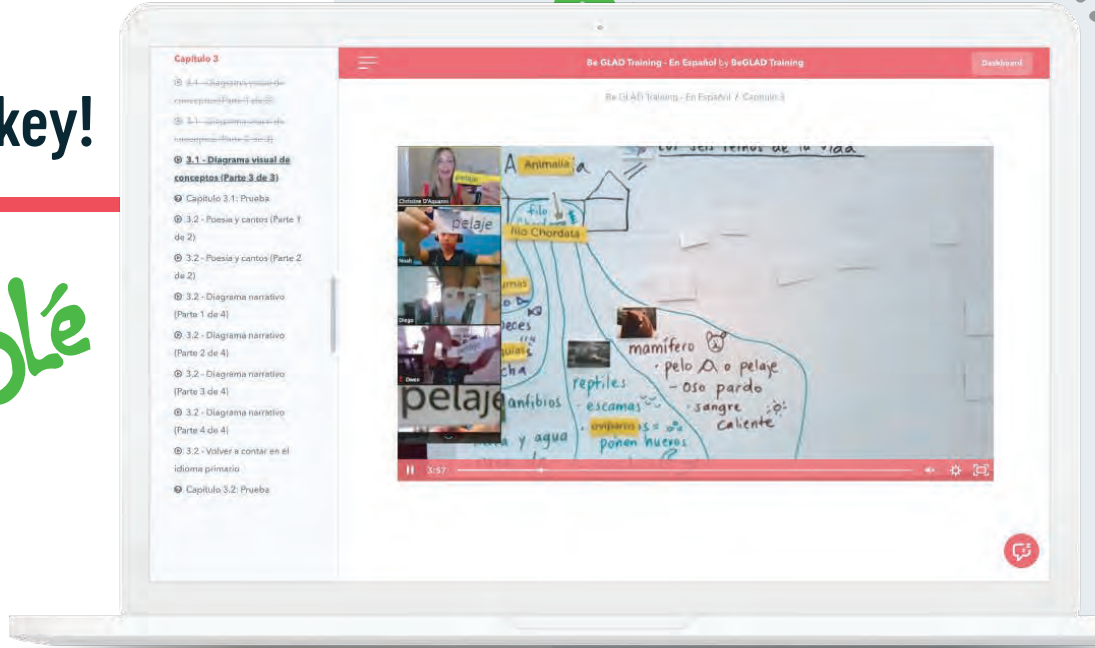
key!

lé

Capítulo 3

3.1 - Diagrama visual de conceptos (Parte 1 de 3)

3.1 - Diagrama visual de conceptos (Parte 2 de 3)

3.1 - Diagrama visual de conceptos (Parte 3 de 3)

Capítulo 3.1: Prueba

3.2 - Poesía y cantos (Parte 1 de 2)

3.2 - Poesía y cantos (Parte 2 de 2)

3.2 - Diagrama narrativo (Parte 1 de 4)

3.2 - Diagrama narrativo (Parte 2 de 4)

3.2 - Diagrama narrativo (Parte 3 de 4)

3.2 - Diagrama narrativo (Parte 4 de 4)

3.2 - Volver a contar en el idioma primario

Capítulo 3.2: Prueba

Be GLAD Training - En Español by BeGLAD Training

Dashboard

Be GLAD Training - En Español / Capítulo 3

Los seis reinos de la vida

A Animalia a

filo Chordata

Filo Chordata

Christine D'Aquanni

pelaje

Noah

Diego

Dawn

pelaje

mamas

peces

anfibios

reptiles

escamas

ovíparos

ponen huevos

y agua

mamífero

pelo o pelaje

- oso pardo

sangre caliente

3:57